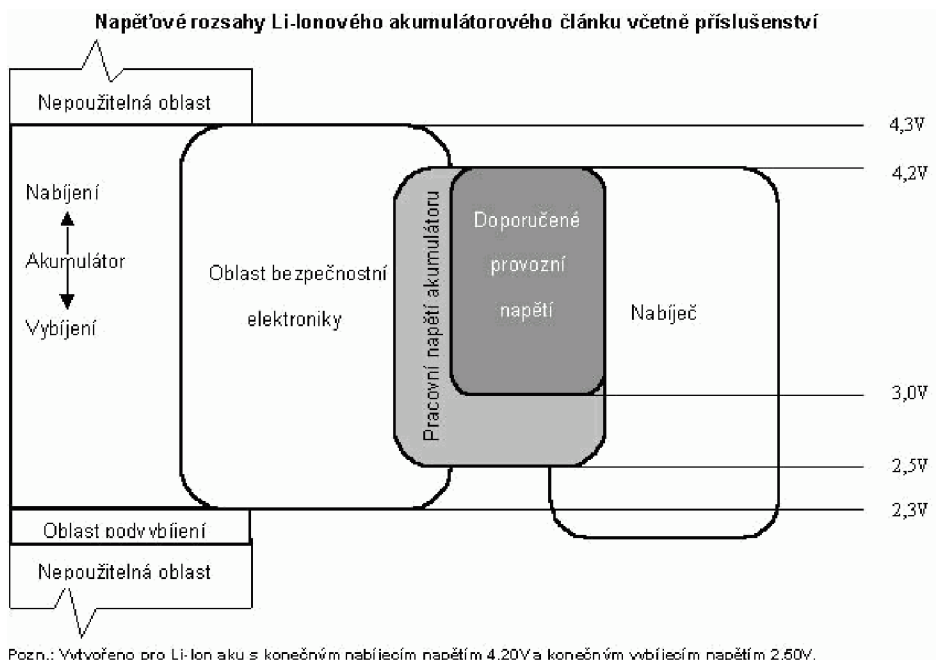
Napěťové rozsahy Li-Ionového akumulátorového článku včetně příslušenství

Nepoužitelná oblast

4,3V

4,2V

Nabíjení

Akumulátor

Vybíjení

Oblast bezpečnostní elektroniky

Pracovní napětí akumulátoru

Doporučené provozní napětí

Nabíječ

3,0V

2,5V

2,3V

Oblast podvybíjení

Nepoužitelná oblast

Pozn.: Vytvořeno pro Li-Ion aku s konečným nabíjecím napětím 4,20V a konečným vybíjecím napětím 2,50V.